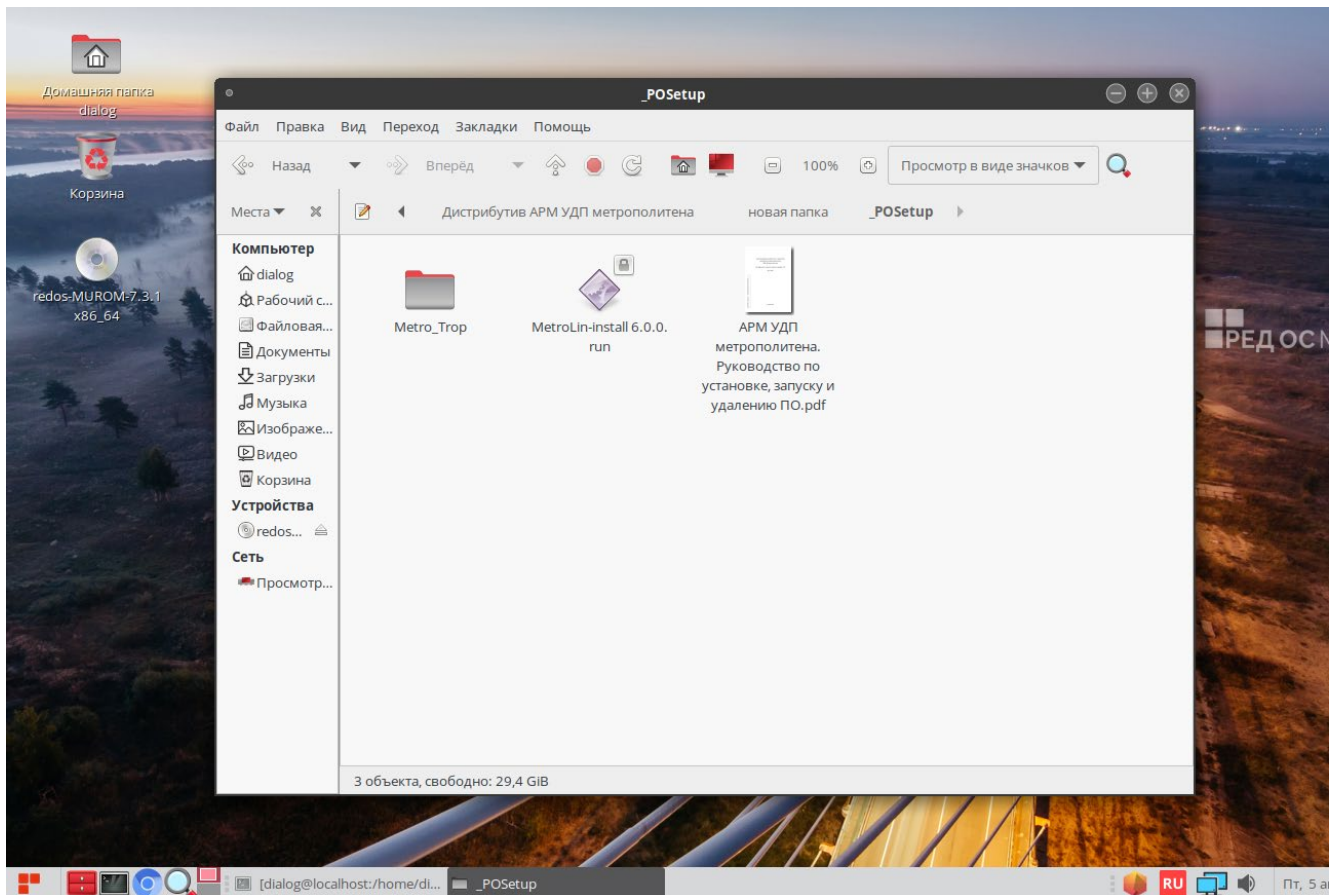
Домашняя папка dialog

Корзина

redos-MUROM-7.3.1 x86_64

_POSetup

Файл Правка Вид Переход Закладки Помощь

Назад Вперёд 100% Просмотр в виде значков

Места

Дистрибутив АРМ УДП метрополитена новая папка _POSetup

Компьютер
dialog
Рабочий с...
Файловая...
Документы
Загрузки
Музыка
Изображе...
Видео
Корзина
Устройства
redos...
Сеть
Просмотр...

Metro_Trop

MetroLin-install 6.0.0.run

АРМ УДП метрополитена. Руководство по установке, запуску и удалению ПО.pdf

3 объекта, свободно: 29,4 GiB

РЕД ОС

[dialog@localhost:/home/di... _POSetup

RU

Пт, 5 а